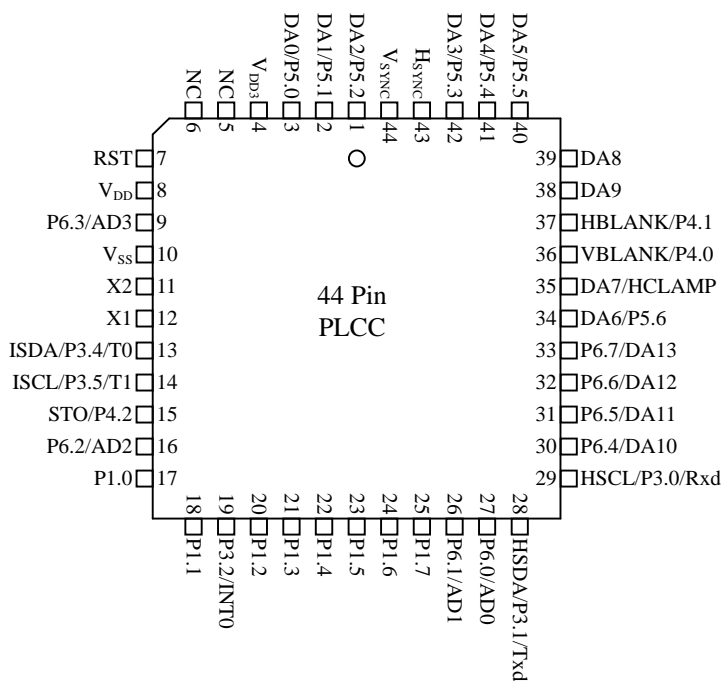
NC 6
NC 5
$V_{DD3}$ 4
DA0/P5.0 3
DA1/P5.1 2
DA2/P5.2 1
$V_{SYNC}$ 44
$H_{SYNC}$ 43
DA3/P5.3 42
DA4/P5.4 41
DA5/P5.5 40

RST 7
$V_{DD}$ 8
P6.3/AD3 9
$V_{SS}$ 10
X2 11
X1 12
ISDA/P3.4/T0 13
ISCL/P3.5/T1 14
STO/P4.2 15
P6.2/AD2 16
P1.0 17

44 Pin
PLCC

39 DA8
38 DA9
37 HBLANK/P4.1
36 VBLANK/P4.0
35 DA7/HCLAMP
34 DA6/P5.6
33 P6.7/DA13
32 P6.6/DA12
31 P6.5/DA11
30 P6.4/DA10
29 HSCL/P3.0/Rxd

18 P1.1
19 P3.2/INT0
20 P1.2
21 P1.3
22 P1.4
23 P1.5
24 P1.6
25 P1.7
26 P6.1/AD1
27 P6.0/AD0
28 HSDA/P3.1/Txd